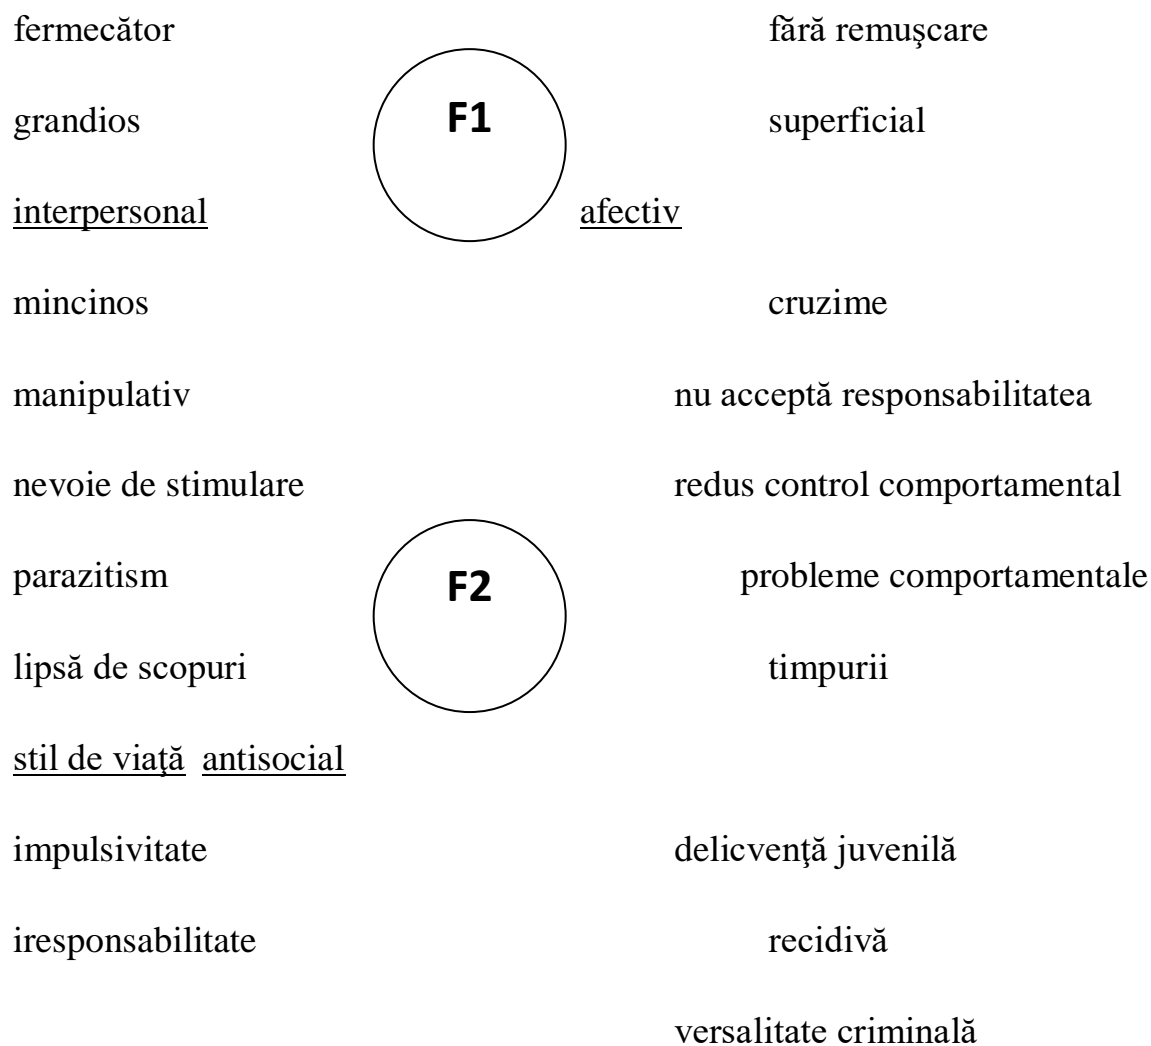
fermecător

grandios

interpersonal

mincinos

manipulativ

F1

fără remuşcare

superficial

afectiv

cruzime

nu acceptă responsabilitatea

nevoie de stimulare

parazitism

lipsă de scopuri

stil de viaţă antisocial

impulsivitate

iresponsabilitate

F2

redus control comportamental

probleme comportamentale timpurii

delicvenţă juvenilă

recidivă

versalitate criminală